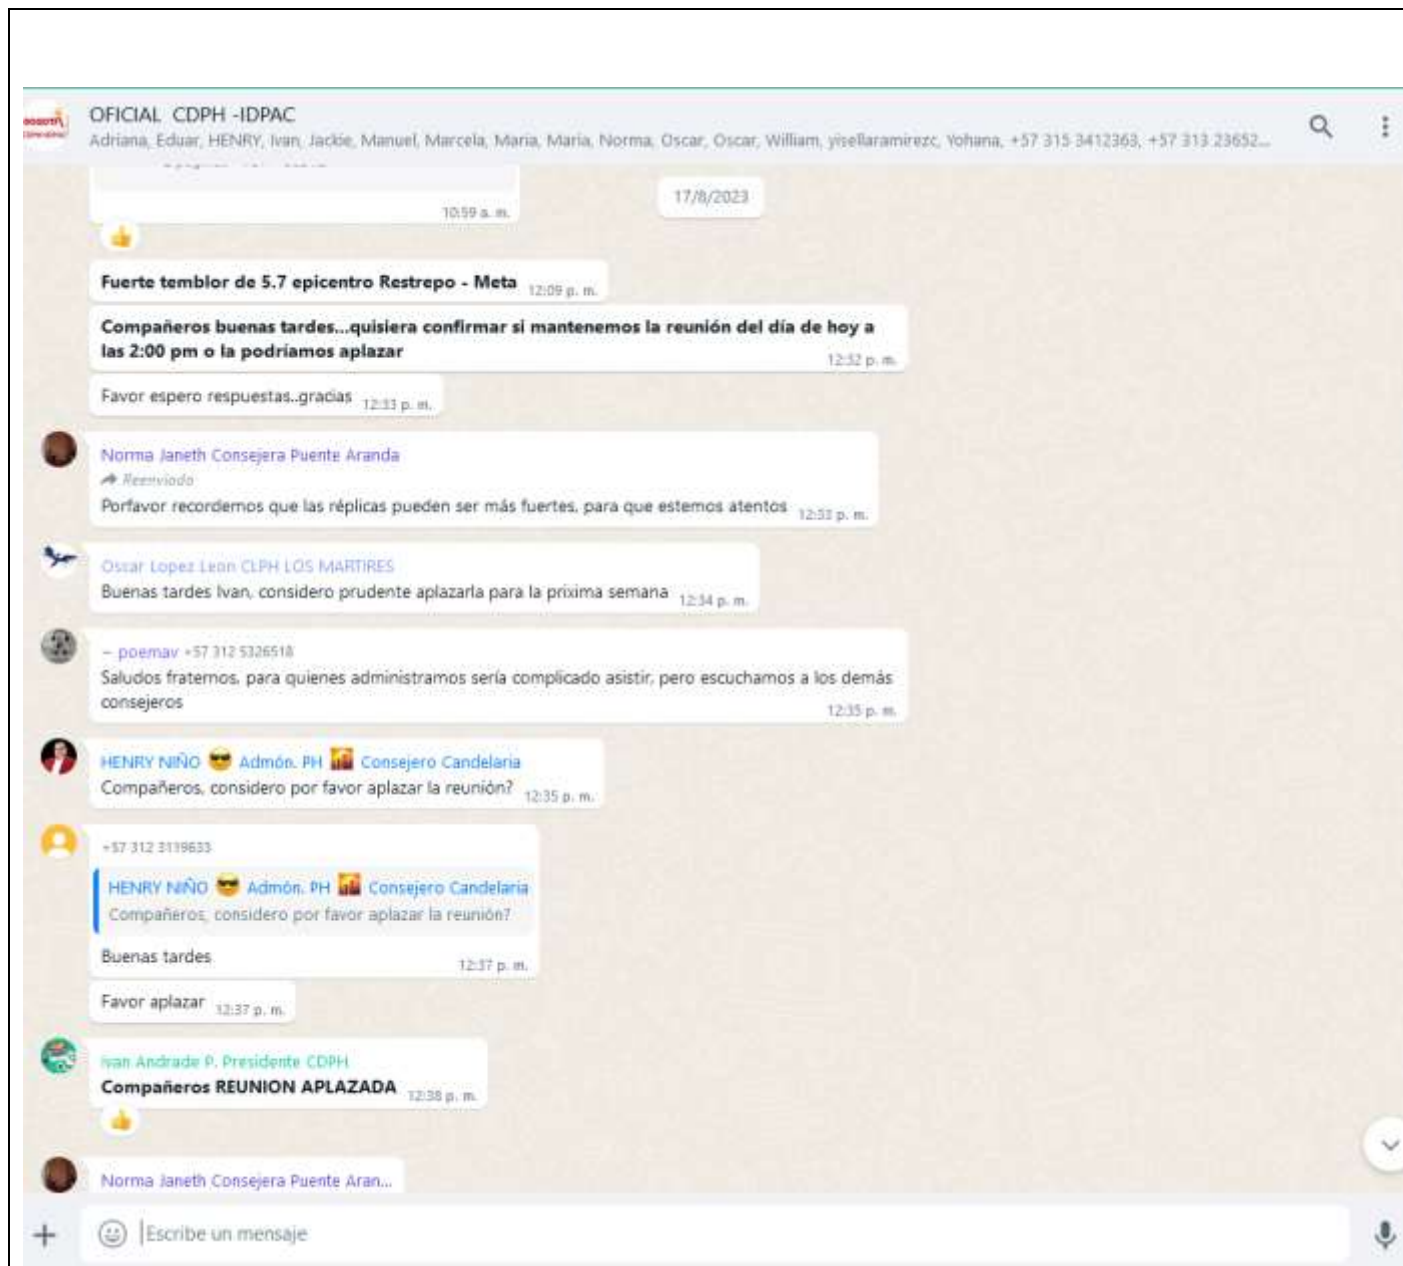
OFICIAL CDPH -IDPAC
Adriana, Eduar, HENRY, Ivan, Jackie, Manuel, Marcela, Maria, Maria, Norma, Oscar, Oscar, William, yisellaramirezc, Yohana, +57 315 3412363, +57 313 23652...

17/8/2023

10:59 a. m.

👍

Fuerte temblor de 5.7 epicentro Restrepo - Meta 12:09 p. m.

Compañeros buenas tardes...quisiera confirmar si mantenemos la reunión del día de hoy a las 2:00 pm o la podríamos aplazar 12:32 p. m.

Favor espero respuestas..gracias 12:33 p. m.

Norma Janeth Consejera Puente Aranda
Reenviado
Porfavor recordemos que las réplicas pueden ser más fuertes, para que estemos atentos 12:33 p. m.

Oscar Lopez Leon CLPH LOS MARTIRES
Buenas tardes Ivan, considero prudente aplazarla para la próxima semana 12:34 p. m.

~ poemav +57 312 5326518
Saludos fraternos, para quienes administramos sería complicado asistir, pero escuchamos a los demás consejeros 12:35 p. m.

HENRY NIÑO 😎 Admón. PH 🌇 Consejero Candelaria
Compañeros, considero por favor aplazar la reunión? 12:35 p. m.

+57 312 3119633
HENRY NIÑO 😎 Admón. PH 🌇 Consejero Candelaria
Compañeros, considero por favor aplazar la reunión?
Buenas tardes 12:37 p. m.

Favor aplazar 12:37 p. m.

Ivan Andrade P. Presidente CDPH
Compañeros REUNION APLAZADA 12:38 p. m.

👍

Norma Janeth Consejera Puente Aran...

Escribe un mensaje